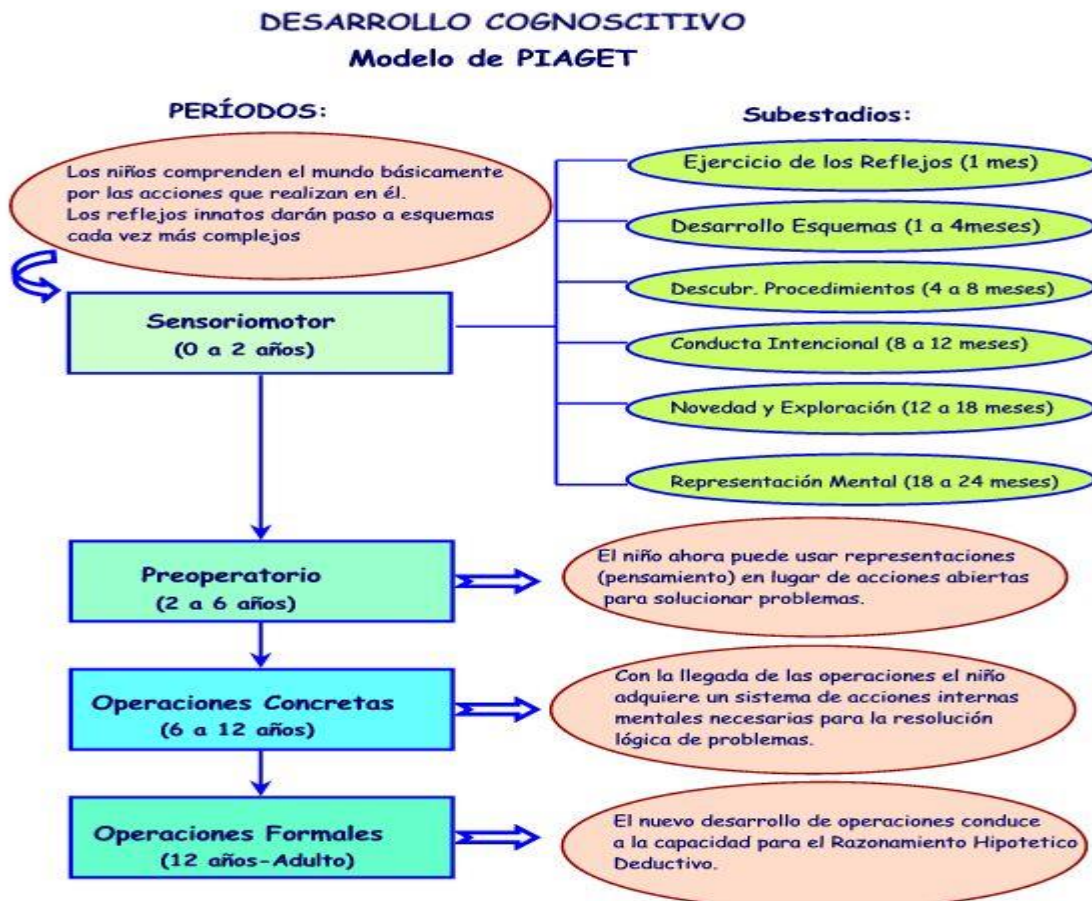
DESARROLLO COGNOSCITIVO
Modelo de PIAGET

PERÍODOS:

Subestadios:

Los niños comprenden el mundo básicamente por las acciones que realizan en él.
Los reflejos innatos darán paso a esquemas cada vez más complejos

Sensoriomotor
(0 a 2 años)

Ejercicio de los Reflejos (1 mes)

Desarrollo Esquemas (1 a 4meses)

Descubr. Procedimientos (4 a 8 meses)

Conducta Intencional (8 a 12 meses)

Novedad y Exploración (12 a 18 meses)

Representación Mental (18 a 24 meses)

Preoperatorio
(2 a 6 años)

El niño ahora puede usar representaciones (pensamiento) en lugar de acciones abiertas para solucionar problemas.

Operaciones Concretas
(6 a 12 años)

Con la llegada de las operaciones el niño adquiere un sistema de acciones internas mentales necesarias para la resolución lógica de problemas.

Operaciones Formales
(12 años-Adulto)

El nuevo desarrollo de operaciones conduce a la capacidad para el Razonamiento Hipotetico Deductivo.